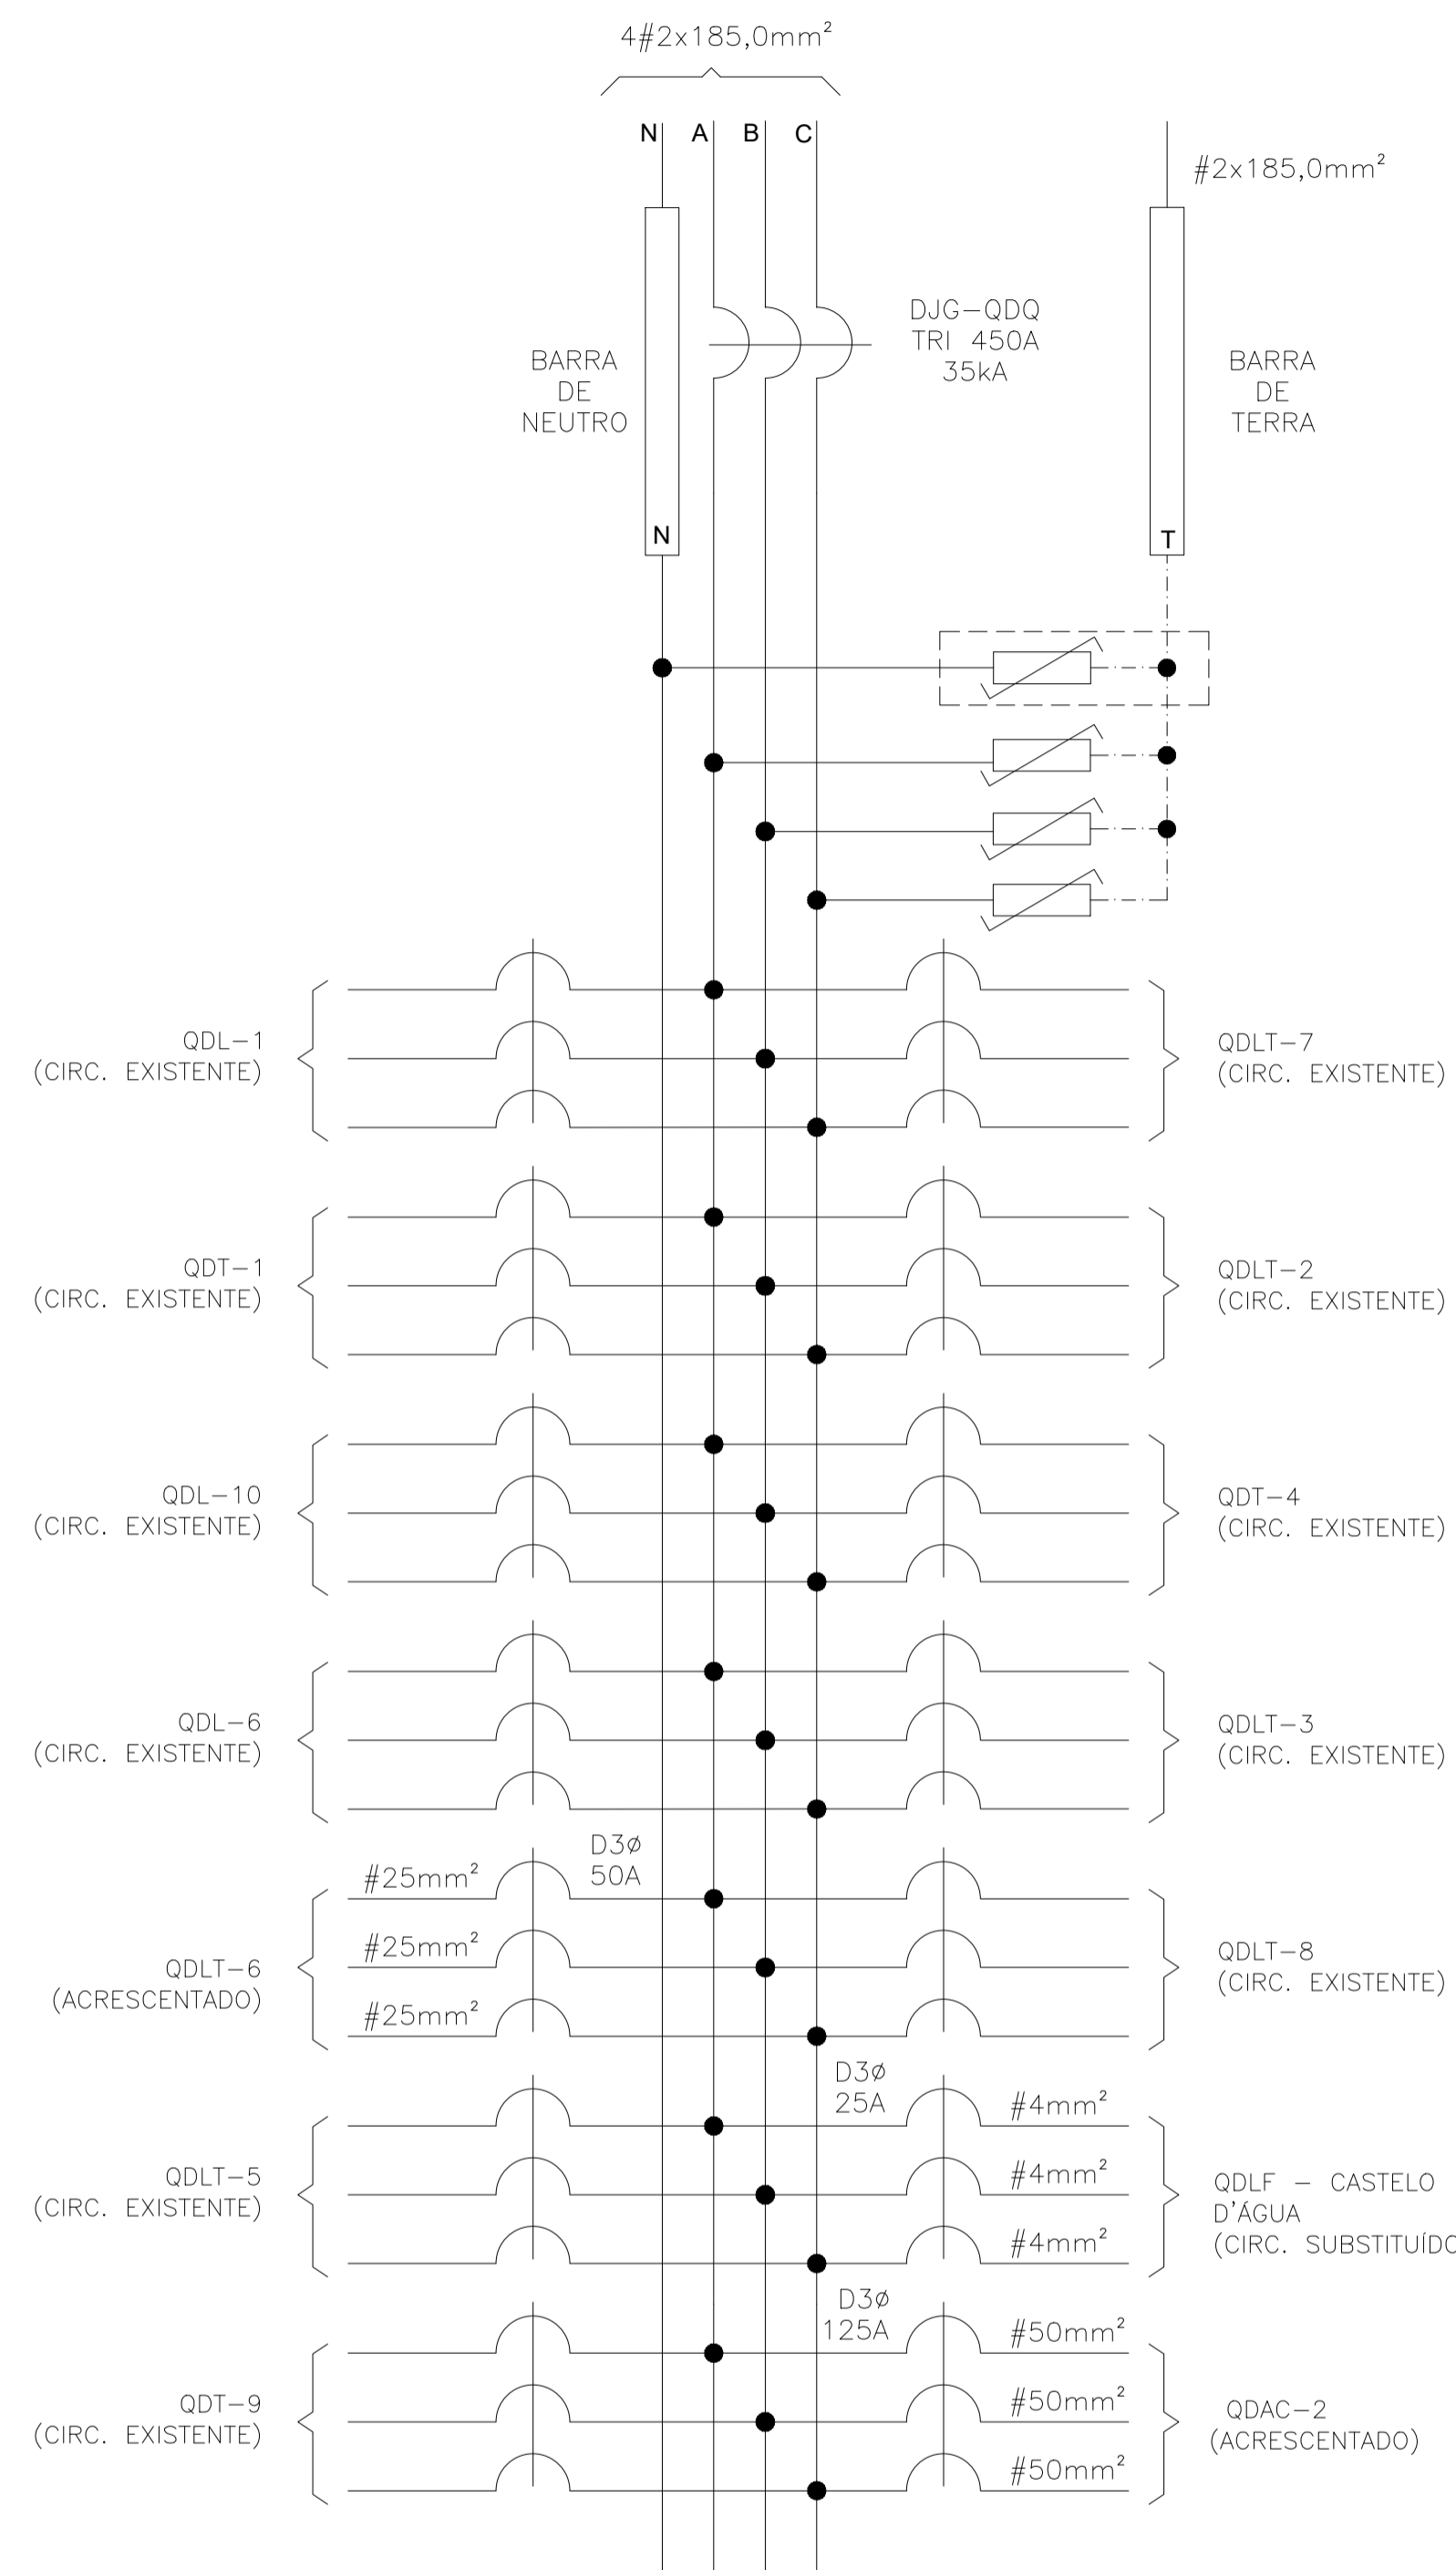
4#2x185,0mm²

N A B C

#2x185,0mm²

DJG–QDQ
TRI 450A
35kA

BARRA
DE
NEUTRO

BARRA
DE
TERRA

N

T

QDL–1
(CIRC. EXISTENTE)

QDLT–7
(CIRC. EXISTENTE)

QDT–1
(CIRC. EXISTENTE)

QDLT–2
(CIRC. EXISTENTE)

QDL–10
(CIRC. EXISTENTE)

QDT–4
(CIRC. EXISTENTE)

QDL–6
(CIRC. EXISTENTE)

QDLT–3
(CIRC. EXISTENTE)

D3ø
50A

#25mm²
#25mm²
#25mm²

QDLT–6
(ACRESCENTADO)

QDLT–8
(CIRC. EXISTENTE)

D3ø
25A

#4mm²
#4mm²
#4mm²

QDLT–5
(CIRC. EXISTENTE)

QDLF – CASTELO
D'ÁGUA
(CIRC. SUBSTITUÍDO

D3ø
125A

#50mm²
#50mm²
#50mm²

QDT–9
(CIRC. EXISTENTE)

QDAC–2
(ACRESCENTADO)